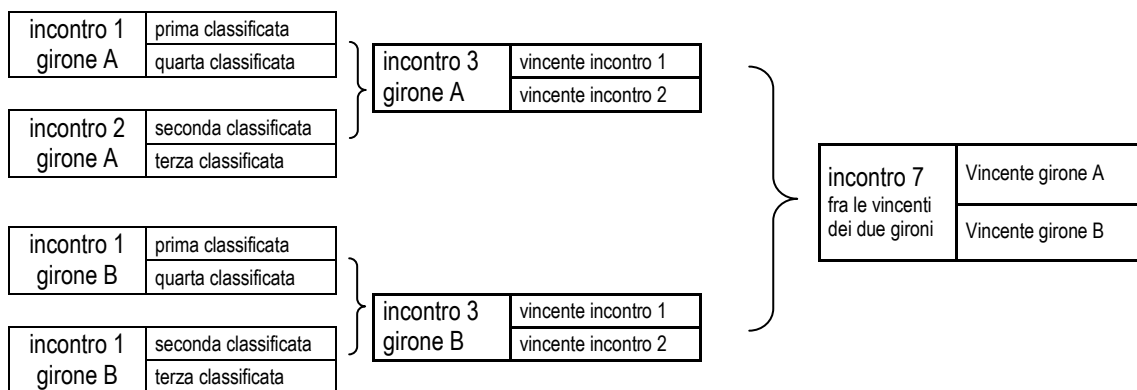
| incontro 1 girone A | prima classificata |
|---|---|
| | quarta classificata |

| incontro 2 girone A | seconda classificata |
|---|---|
| | terza classificata |

| incontro 3 girone A | vincente incontro 1 |
|---|---|
| | vincente incontro 2 |

| incontro 1 girone B | prima classificata |
|---|---|
| | quarta classificata |

| incontro 1 girone B | seconda classificata |
|---|---|
| | terza classificata |

| incontro 3 girone B | vincente incontro 1 |
|---|---|
| | vincente incontro 2 |

| incontro 7 fra le vincenti dei due gironi | Vincente girone A |
|---|---|
| | Vincente girone B |